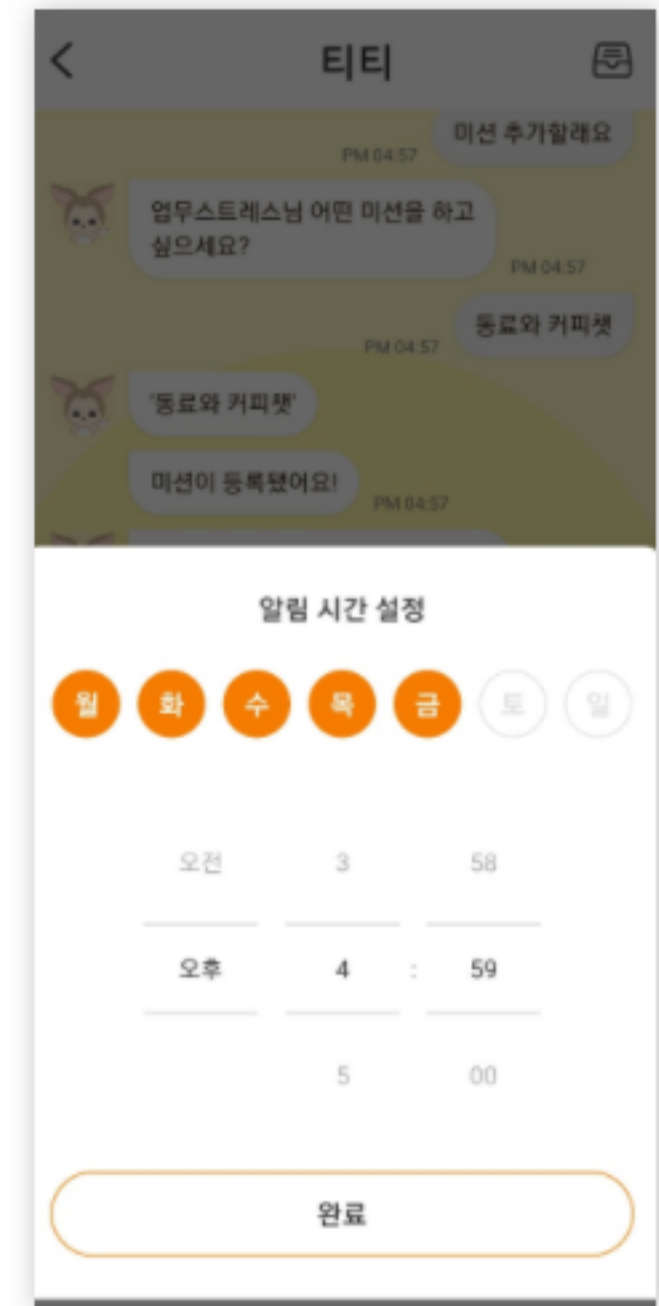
<

티티

미션 추가할래요

PM 04:57

업무스트레스님 어떤 미션을 하고 싶으세요?

PM 04:57

동료와 커피챗

PM 04:57

'동료와 커피챗'

미션이 등록됐어요!

PM 04:57

알림 시간 설정

월 화 수 목 금 토 일

오전 3 58

오후 4 : 59

5 00

완료